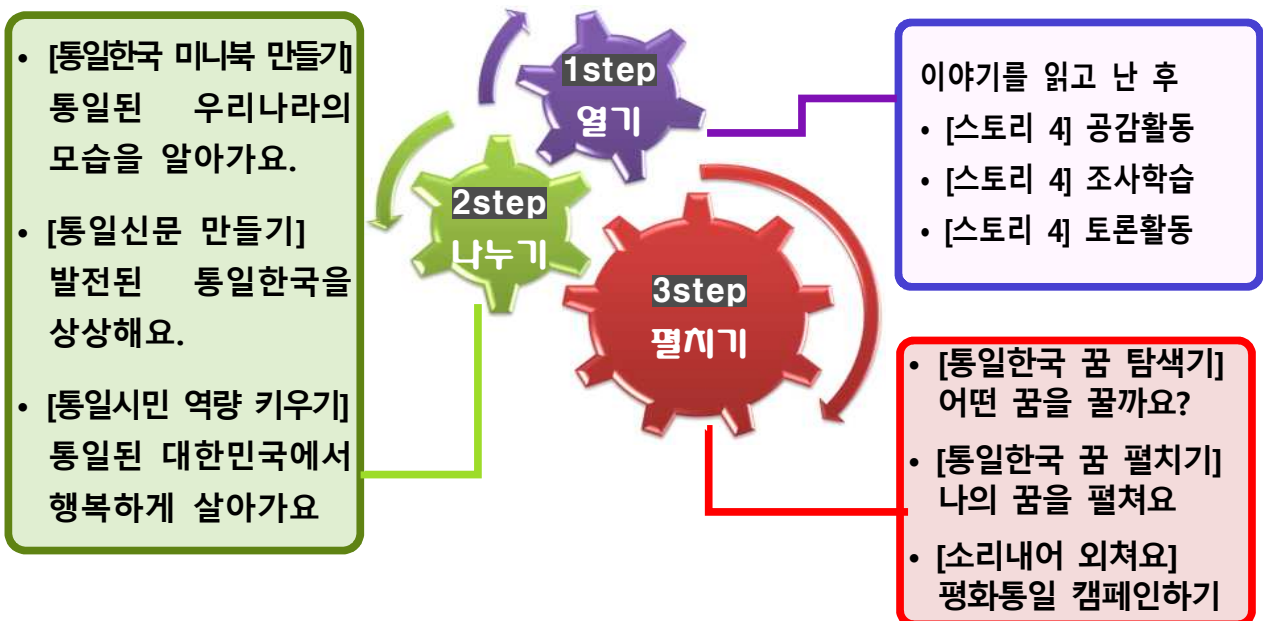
• [통일한국 미니북 만들기] 통일된 우리나라의 모습을 알아가요.

• [통일신문 만들기] 발전된 통일한국을 상상해요.

• [통일시민 역량 키우기] 통일된 대한민국에서 행복하게 살아가요

1step
열기

2step
나누기

3step
펼치기

이야기를 읽고 난 후
• [스토리 4] 공감활동
• [스토리 4] 조사학습
• [스토리 4] 토론활동

• [통일한국 꿈 탐색기] 어떤 꿈을 꿀까요?

• [통일한국 꿈 펼치기] 나의 꿈을 펼쳐요

• [소리내어 외쳐요] 평화통일 캠페인하기